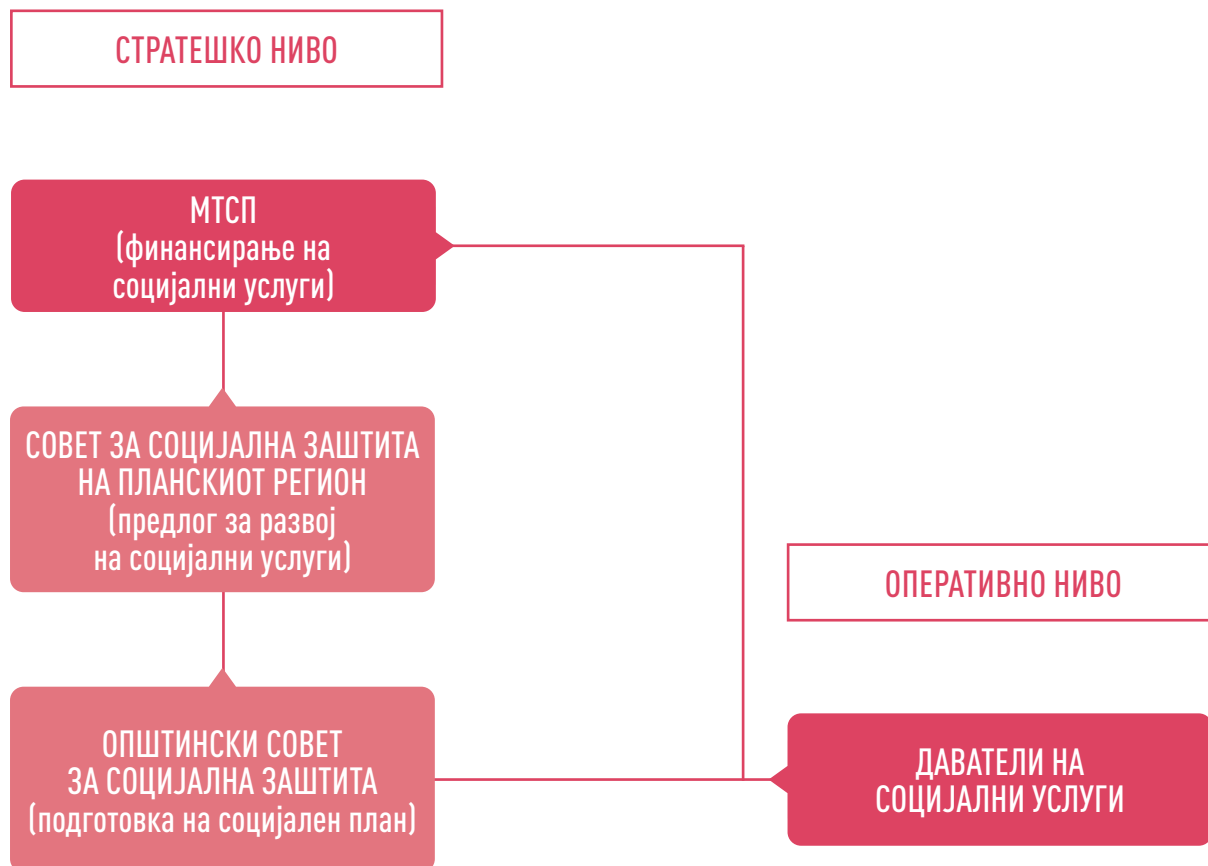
СТРАТЕШКО НИВО

МТСП
(финансирање на социјални услуги)

СОВЕТ ЗА СОЦИЈАЛНА ЗАШТИТА НА ПЛАНСКИОТ РЕГИОН
(предлог за развој на социјални услуги)

ОПШТИНСКИ СОВЕТ ЗА СОЦИЈАЛНА ЗАШТИТА
(подготовка на социјален план)

ОПЕРАТИВНО НИВО

ДАВАТЕЛИ НА СОЦИЈАЛНИ УСЛУГИ